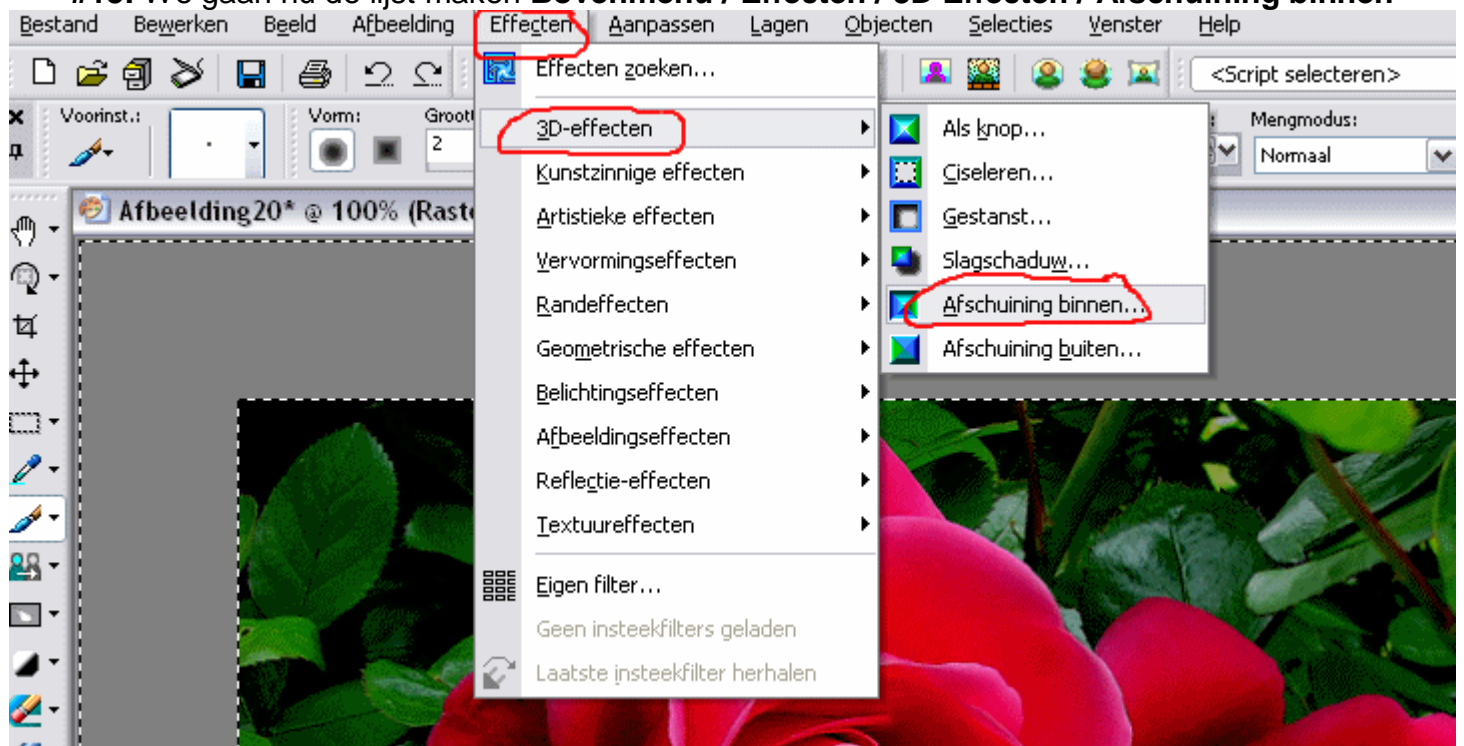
#10. We gaan nu de lijst maken **Bovenmenu / Effecten / 3D Effecten / Afschuining binnen**

Bestand Bewerken Beeld Afbeelding Effecten Aanpassen Lagen Objecten Selecties Venster Help

<Script selecteren>

Voorinst.: Vorm: Groot 2 Mengmodus: Normaal

Afbeelding20* @ 100% (Rast

Effecten zoeken...
3D-effecten
Kunstzinnige effecten
Artistieke effecten
Vervormingseffecten
Randeffecten
Geometrische effecten
Belichtingseffecten
Afbeeldingseffecten
Reflectie-effecten
Textuureffecten
Eigen filter...
Geen insteekfilters geladen
Laatste insteekfilter herhalen

Als knop...
Ciseleren...
Gestanst...
Slagschaduw...
Afschuining binnen...
Afschuining buiten...